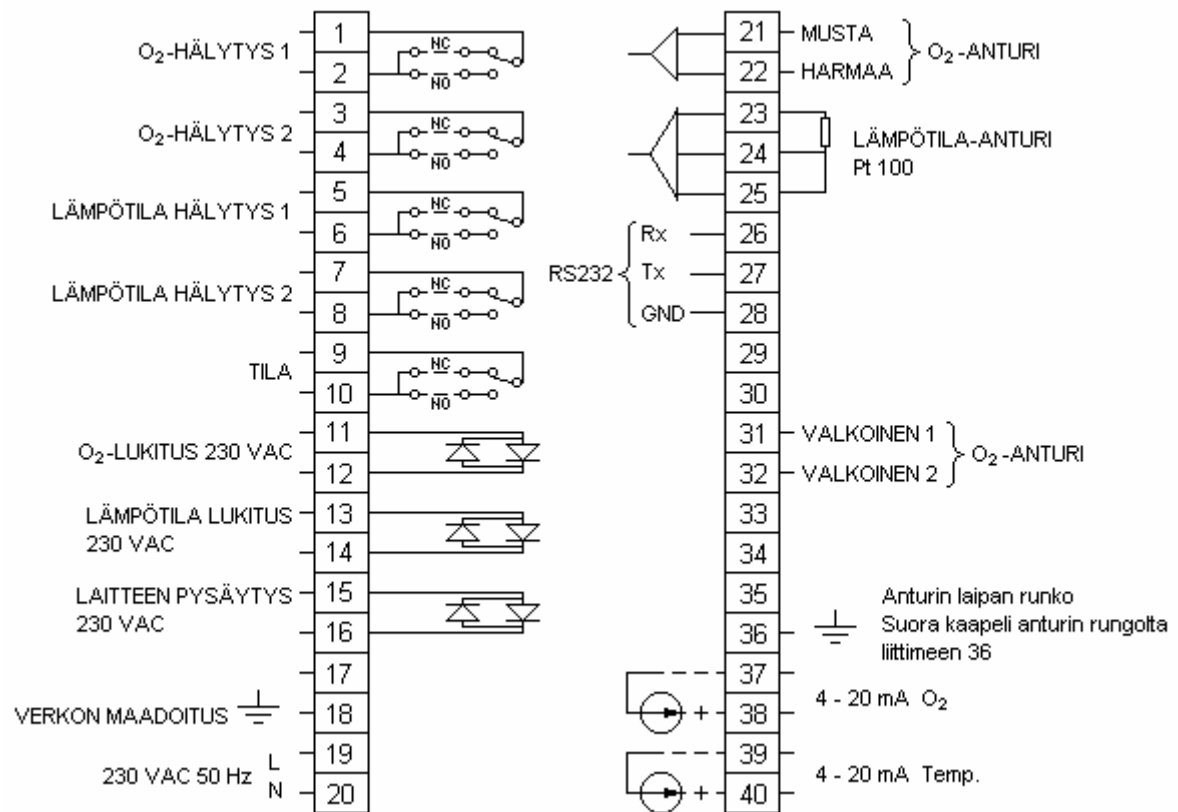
$O_2$-HÄLYTYS 1
1
2
NC
NO

$O_2$-HÄLYTYS 2
3
4
NC
NO

LÄMPÖTILA HÄLYTYS 1
5
6
NC
NO

LÄMPÖTILA HÄLYTYS 2
7
8
NC
NO

TILA
9
10
NC
NO

$O_2$-LUKITUS 230 VAC
11
12

LÄMPÖTILA LUKITUS 230 VAC
13
14

LAITTEEN PYSÄYTYS 230 VAC
15
16

17

VERKON MAADOITUS
18

230 VAC 50 Hz
L
19
N
20

21 MUSTA
22 HARMAA
$O_2$-ANTURI

23
24
25
LÄMPÖTILA-ANTURI
Pt 100

RS232
Rx 26
Tx 27
GND 28

29
30

31 VALKOINEN 1
32 VALKOINEN 2
$O_2$-ANTURI

33
34
35
36
Anturin laipan runko
Suora kaapeli anturin rungolta liittimeen 36

37
+ 38
4 - 20 mA $O_2$

39
+ 40
4 - 20 mA Temp.